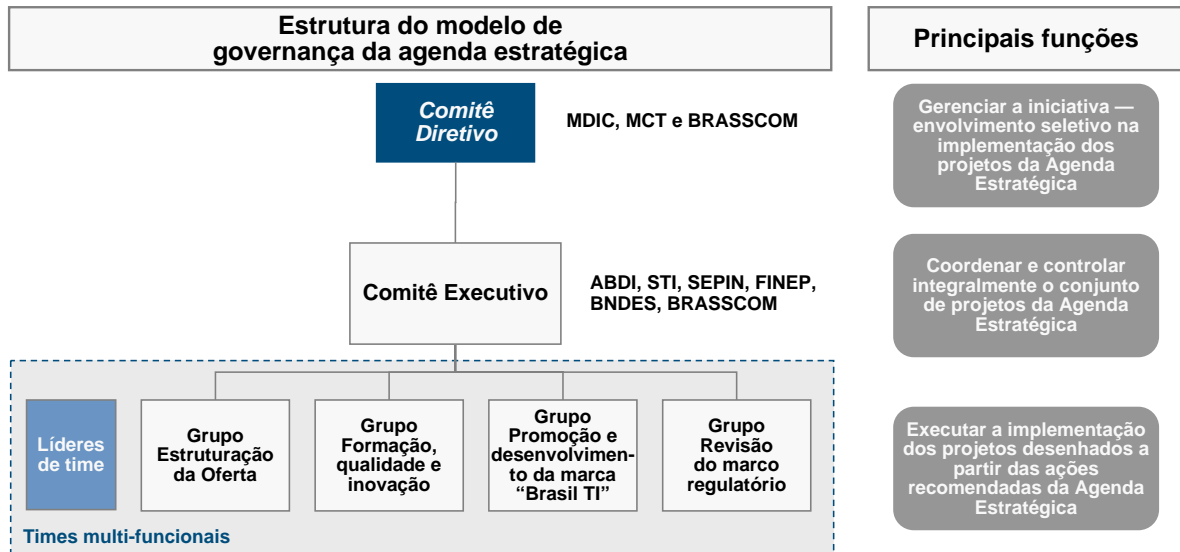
Estrutura do modelo de governança da agenda estratégica

Principais funções

Comitê Diretivo

MDIC, MCT e BRASSCOM

Gerenciar a iniciativa — envolvimento seletivo na implementação dos projetos da Agenda Estratégica

Comitê Executivo

ABDI, STI, SEPIN, FINEP, BNDES, BRASSCOM

Coordenar e controlar integralmente o conjunto de projetos da Agenda Estratégica

Líderes de time

Grupo Estruturação da Oferta

Grupo Formação, qualidade e inovação

Grupo Promoção e desenvolvimento da marca "Brasil TI"

Grupo Revisão do marco regulatório

Times multi-funcionais

Executar a implementação dos projetos desenhados a partir das ações recomendadas da Agenda Estratégica